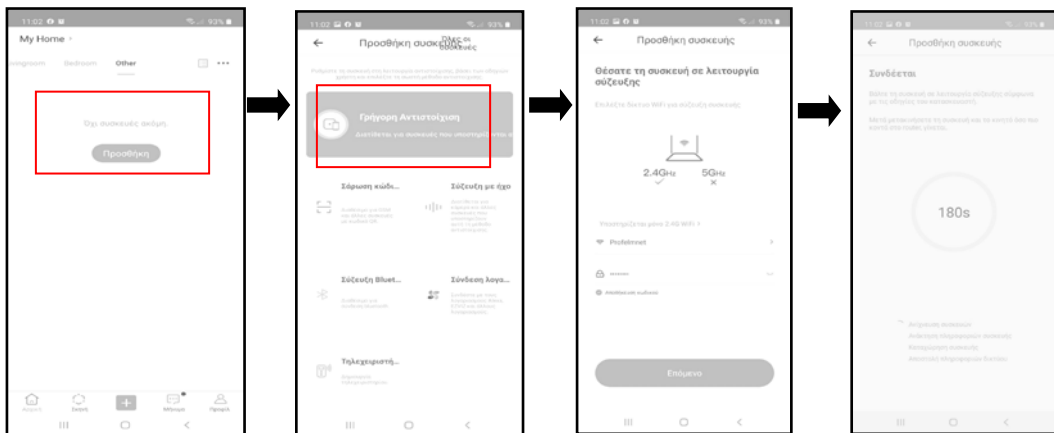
11:02 93%

My Home

Bedroom Other

Όχι συσκευές ακόμη

Προσθήκη

Αρχική Σκηνή Μήνυμα Προφίλ

11:02 93%

Προσθήκη συσκευής

Γρήγορη Αντιστοίχιση

Σάρωση κωδι...

Σύζευξη με ήχο

Σύζευξη Blueto...

Σύνδεση λογα...

Τηλεχειριστή...

11:02 93%

Προσθήκη συσκευής

Θέσατε τη συσκευή σε λειτουργία σύζευξης

2.4GHz 5GHz

Profelmnet

Επόμενο

11:02 93%

Προσθήκη συσκευής

Συνδέεται

180s